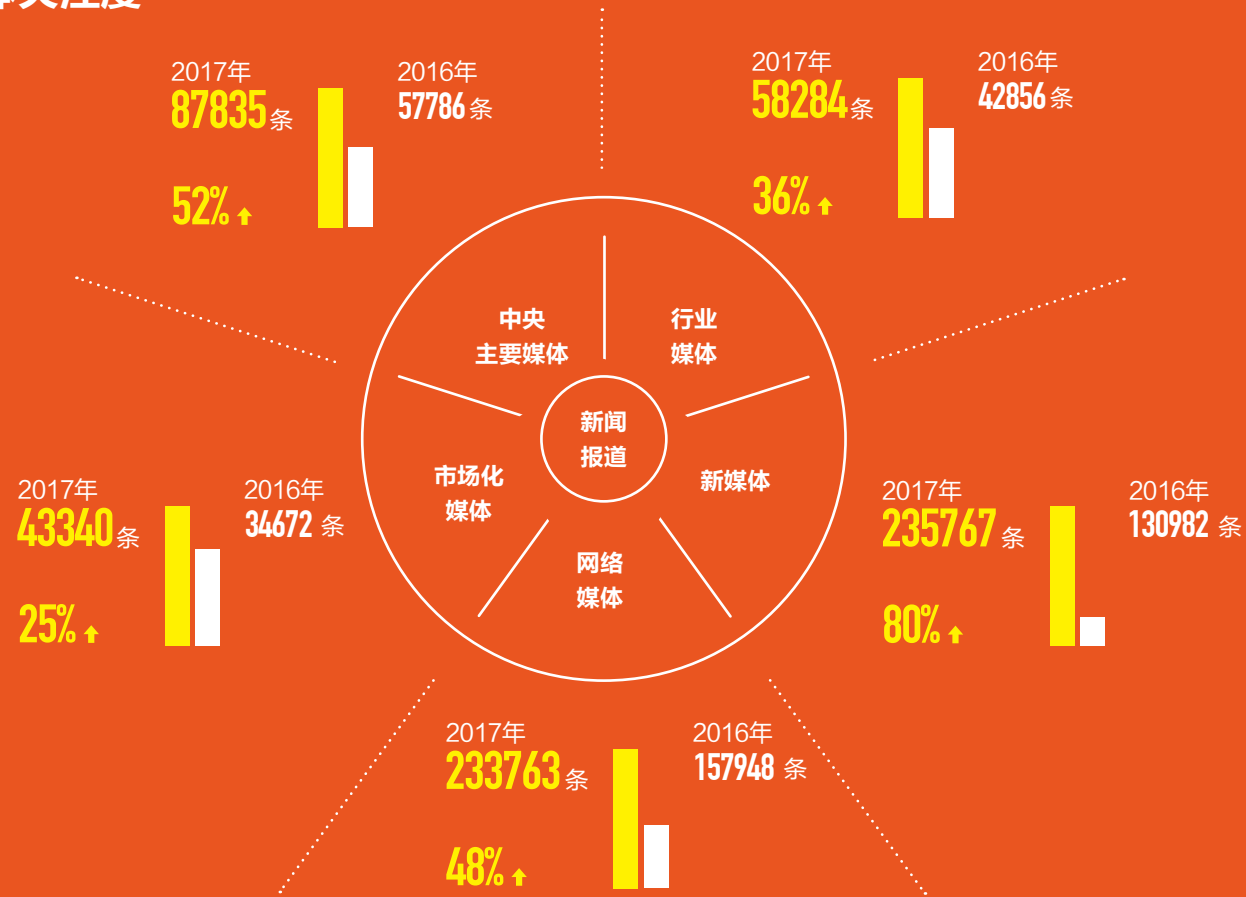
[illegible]关注度

2017年
87835条
52%

2016年
57786条

2017年
58284条
36%

2016年
42856条

中央
主要媒体

行业
媒体

新闻
报道

市场化
媒体

新媒体

网络
媒体

2017年
43340条
25%

2016年
34672 条

2017年
235767 条
80%

2016年
130982 条

2017年
233763 条
48%

2016年
157948 条